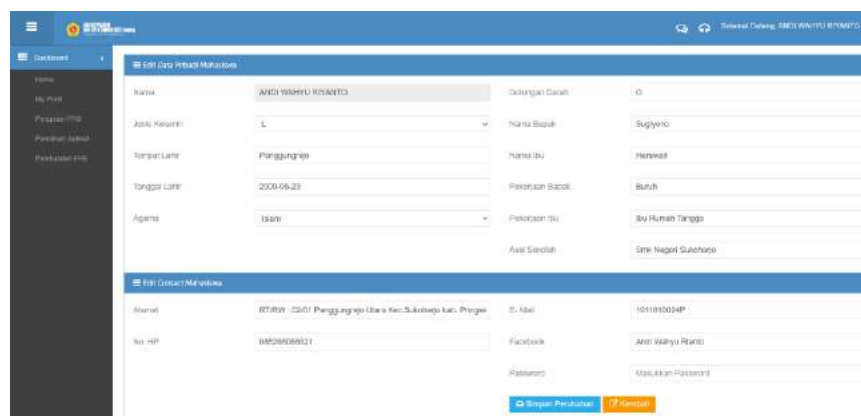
Selamat Datang, ANDI WAHYU RIYANTO

Dashboard

Home

My Profil

Pengisian FRS

Perubahan Jadwal

Pembatalan FRS

Edit Data Pribadi Mahasiswa

Nama | ANDI WAHYU RIYANTO

Jenis Kelamin | L

Tempat Lahir | Panggungrejo

Tanggal Lahir | 2000-06-23

Agama | Islam

Golongan Darah | O

Nama Bapak | Sugiyono

Nama Ibu | Herawati

Pekerjaan Bapak | Buruh

Pekerjaan Ibu | Ibu Rumah Tangga

Asal Sekolah | Smk Negeri Sukoharjo

Edit Contact Mahasiswa

Alamat | RT/RW : 03/01 Panggungrejo Utara Kec.Sukoharjo kab. Pringse

No. HP | 085268088021

E-Mail | 1811010034P

Facebook | Andi Wahyu Riyanto

Password | Masukkan Password

Simpan Perubahan

Kembali